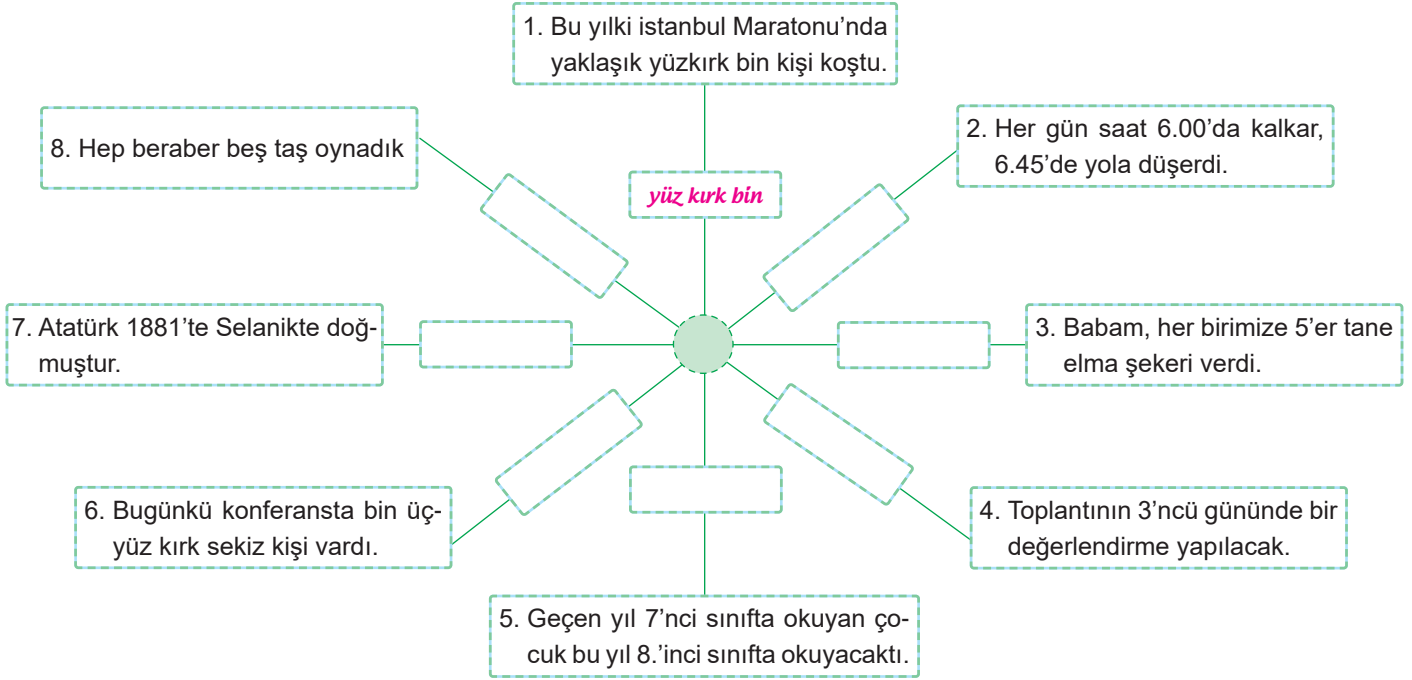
1. Bu yılki istanbul Maratonu'nda yaklaşık yüzkırk bin kişi koştu.

yüz kırk bin

2. Her gün saat 6.00'da kalkar, 6.45'de yola düşerdi.

3. Babam, her birimize 5'er tane elma şekeri verdi.

4. Toplantının 3'ncü gününde bir değerlendirme yapılacak.

5. Geçen yıl 7'nci sınıfta okuyan çocuk bu yıl 8.'inci sınıfta okuyacaktı.

6. Bugünkü konferansta bin üçyüz kırk sekiz kişi vardı.

7. Atatürk 1881'te Selanikte doğmuştur.

8. Hep beraber beş taş oynadık